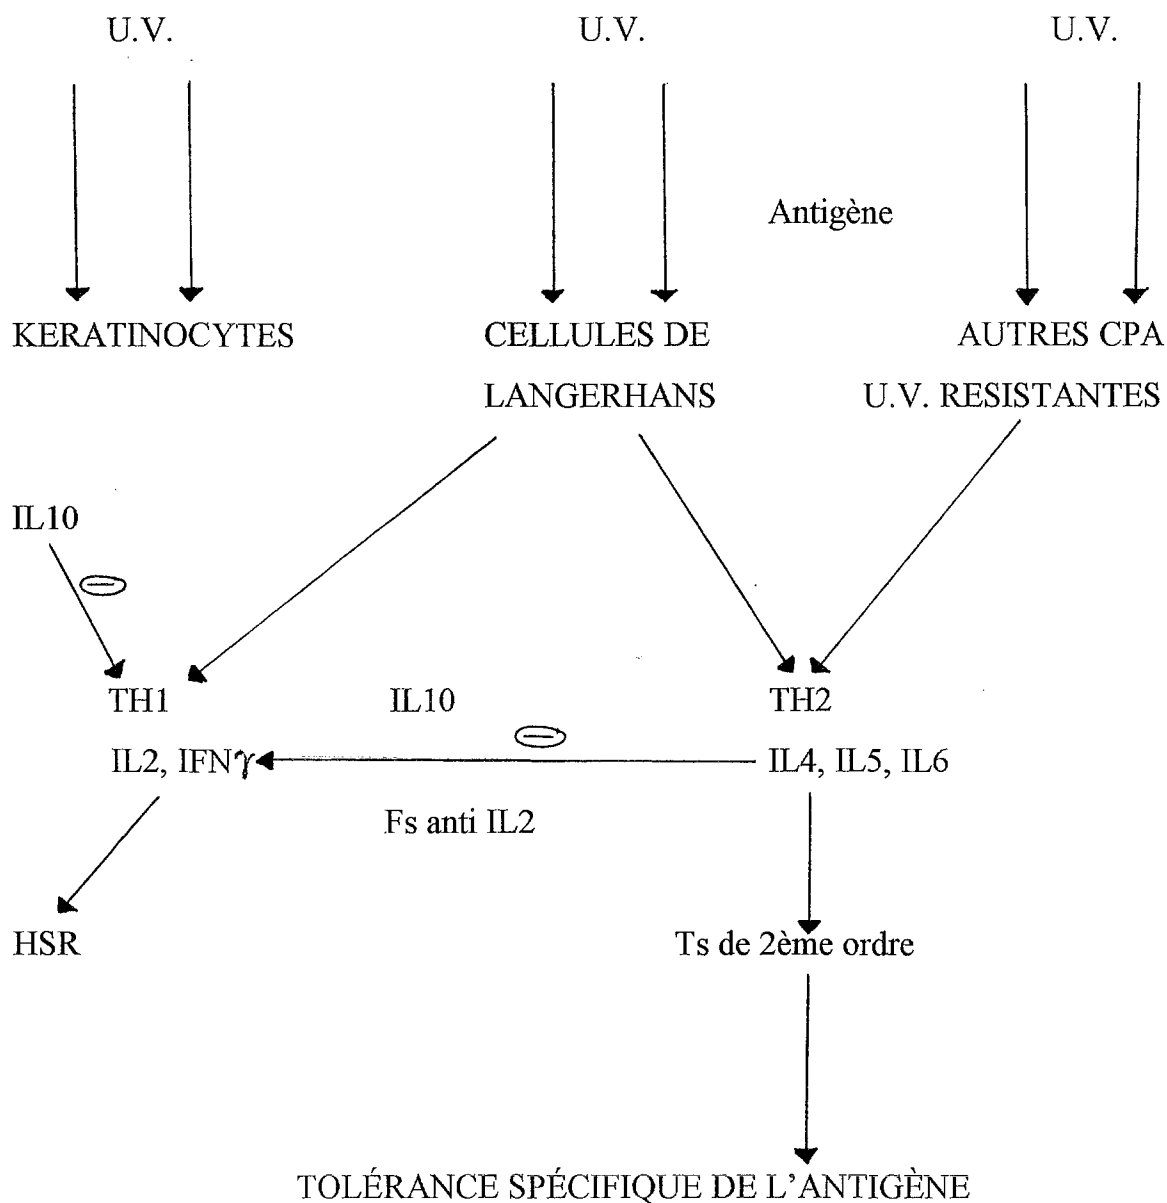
U.V.

U.V.

U.V.

Antigène

KERATINOCYTES

CELLULES DE LANGERHANS

AUTRES CPA U.V. RESISTANTES

IL10

$\ominus$

TH1

IL10

TH2

$\ominus$

IL2, IFN$\gamma$

IL4, IL5, IL6

Fs anti IL2

HSR

Ts de 2ème ordre

TOLÉRANCE SPÉCIFIQUE DE L'ANTIGÈNE